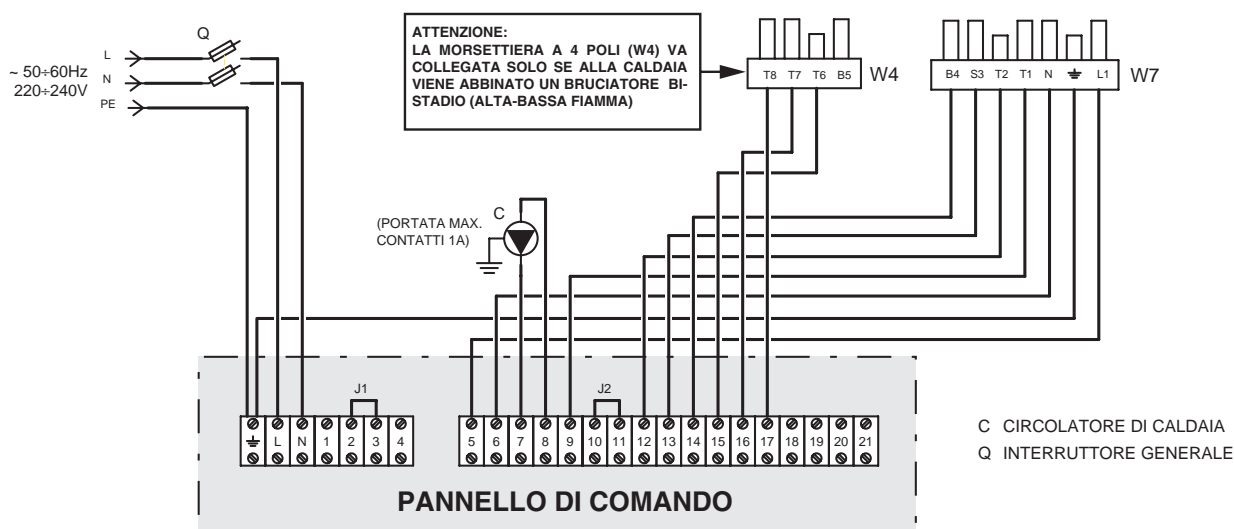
~ 50÷60Hz
220÷240V

L
N
PE

Q

ATTENZIONE:
LA MORSETTIERA A 4 POLI (W4) VA COLLEGATA SOLO SE ALLA CALDAIA VIENE ABBINATO UN BRUCIATORE BISTADIO (ALTA-BASSA FIAMMA)

T8 T7 T6 B5 W4

B4 S3 T2 T1 N ⏚ L1 W7

C
(PORTATA MAX. CONTATTI 1A)

J1
J2

⏚ L N 1 2 3 4

5 6 7 8 9 10 11 12 13 14 15 16 17 18 19 20 21

PANNELLO DI COMANDO

C CIRCOLATORE DI CALDAIA
Q INTERRUTTORE GENERALE